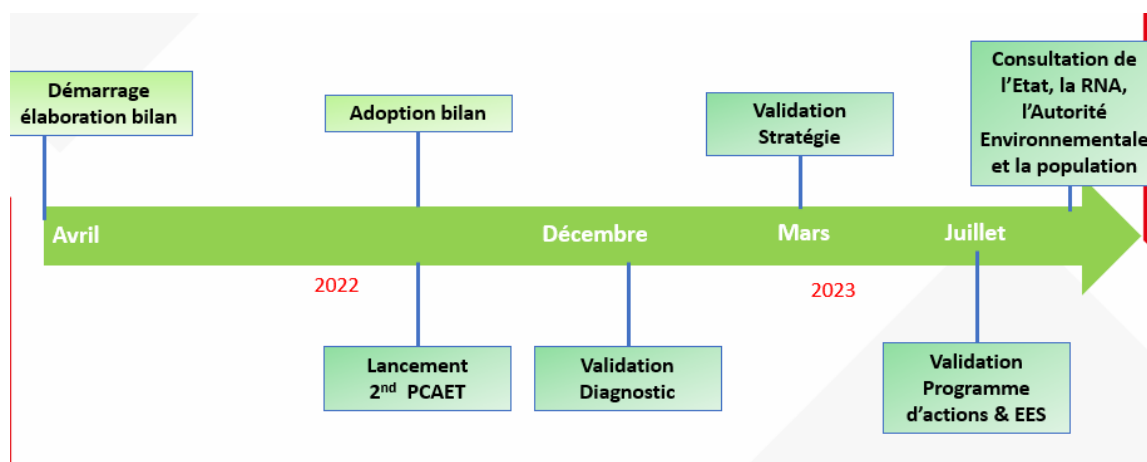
Démarrage élaboration bilan

Adoption bilan

Validation Stratégie

Consultation de l'Etat, la RNA, l'Autorité Environnementale et la population

Avril

Décembre

Mars

Juillet

2022

2023

Lancement $2^{nd}$ PCAET

Validation Diagnostic

Validation Programme d'actions & EES